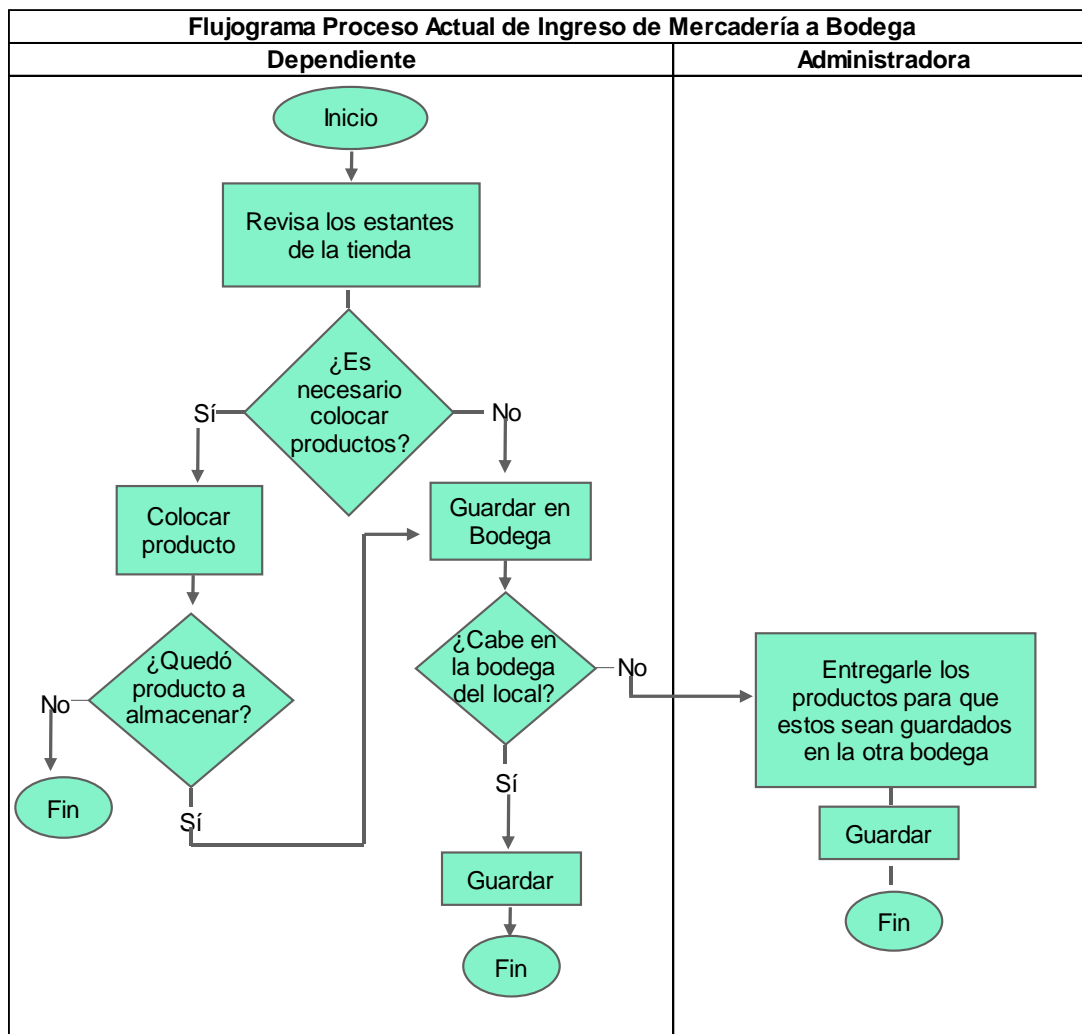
Flujograma Proceso Actual de Ingreso de Mercadería a Bodega

Dependiente

Administradora

Inicio

Revisa los estantes de la tienda

¿Es necesario colocar productos?

Sí

No

Colocar producto

Guardar en Bodega

¿Quedó producto a almacenar?

No

Fin

Sí

¿Cabe en la bodega del local?

No

Sí

Guardar

Fin

Entregarle los productos para que estos sean guardados en la otra bodega

Guardar

Fin